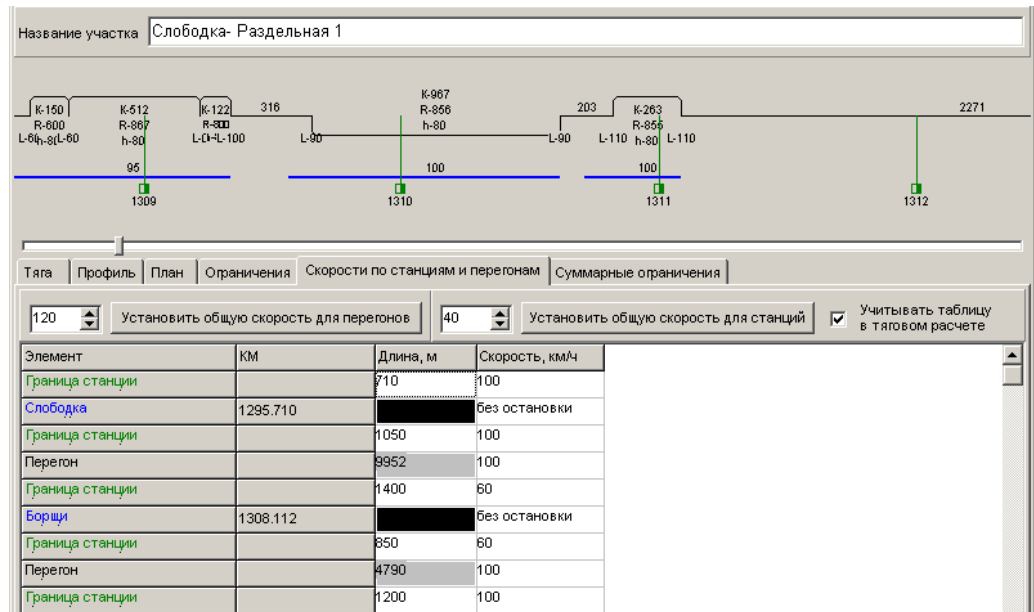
Название участка Слободка- Раздельная 1

K-150 R-600 L-60 h-80 L-60
K-512 R-867 h-80
K-122 R-800 L-100 L-100
316
K-967 R-856 h-80
L-90
L-90
203
K-263 R-856 L-110 h-80 L-110
2271
95
100
100
1309
1310
1311
1312

Тяга | Профиль | План | Ограничения | Скорости по станциям и перегонам | Суммарные ограничения

120 Установить общую скорость для перегонов
40 Установить общую скорость для станций
Учитывать таблицу в тяговом расчете

| Элемент | КМ | Длина, м | Скорость, км/ч |
|---|---|---|---|
| Граница станции | | 710 | 100 |
| Слободка | 1295.710 | | без остановки |
| Граница станции | | 1050 | 100 |
| Перегон | | 9952 | 100 |
| Граница станции | | 1400 | 60 |
| Борщи | 1308.112 | | без остановки |
| Граница станции | | 850 | 60 |
| Перегон | | 4790 | 100 |
| Граница станции | | 1200 | 100 |